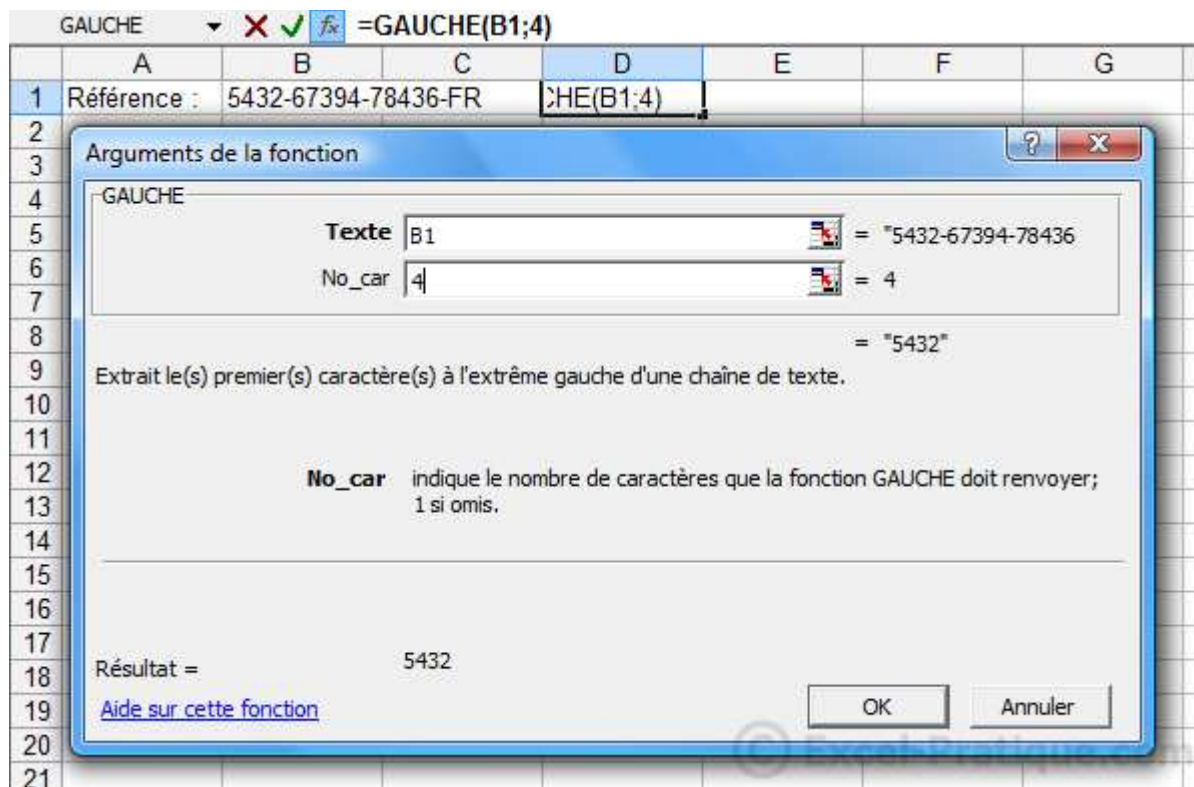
GAUCHE ▾ ✕ ✓ $f_x$ =GAUCHE(B1;4)

| | A | B | C | D | E | F | G |
|---|---|---|---|---|---|---|---|
| 1 | Référence : | 5432-67394-78436-FR | | :HE(B1;4) | | | |
| 2 | | | | | | | |
| 3 | | | | | | | |
| 4 | | | | | | | |
| 5 | | | | | | | |
| 6 | | | | | | | |
| 7 | | | | | | | |
| 8 | | | | | | | |
| 9 | | | | | | | |
| 10 | | | | | | | |
| 11 | | | | | | | |
| 12 | | | | | | | |
| 13 | | | | | | | |
| 14 | | | | | | | |
| 15 | | | | | | | |
| 16 | | | | | | | |
| 17 | | | | | | | |
| 18 | | | | | | | |
| 19 | | | | | | | |
| 20 | | | | | | | |
| 21 | | | | | | | |

Arguments de la fonction

? X

GAUCHE

Texte B1 = "5432-67394-78436

No_car 4 = 4

= "5432"

Extrait le(s) premier(s) caractère(s) à l'extrême gauche d'une chaîne de texte.

No_car indique le nombre de caractères que la fonction GAUCHE doit renvoyer; 1 si omis.

Résultat = 5432

Aide sur cette fonction

OK

Annuler

© Excel-Pratique.com